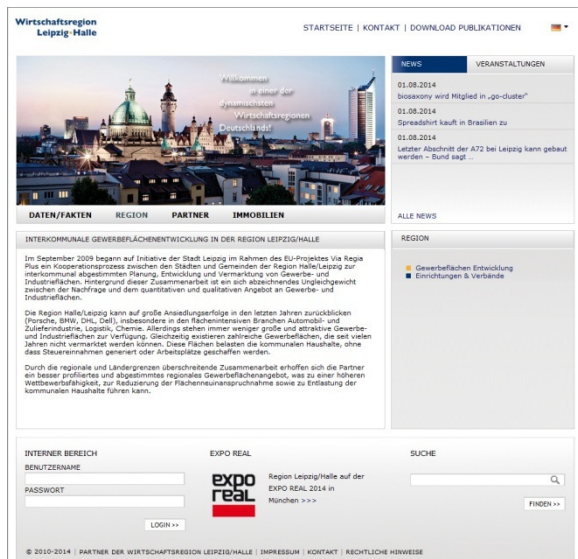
Wirtschaftsregion Leipzig·Halle

STARTSEITE | KONTAKT | DOWNLOAD PUBLIKATIONEN

Willkommen in einer der dynamischsten Wirtschaftsregionen Deutschlands!

NEWS | VERANSTALTUNGEN

01.08.2014
biosaxony wird Mitglied in „go-cluster"

01.08.2014
Spreadshirt kauft in Brasilien zu

01.08.2014
Letzter Abschnitt der A72 bei Leipzig kann gebaut werden – Bund sagt ..

ALLE NEWS

DATEN/FAKTEN | REGION | PARTNER | IMMOBILIEN

INTERKOMMUNALE GEWERBEFLÄCHENENTWICKLUNG IN DER REGION LEIPZIG/HALLE

Im September 2009 begann auf Initiative der Stadt Leipzig im Rahmen des EU-Projektes Via Regia Plus ein Kooperationsprozess zwischen den Städten und Gemeinden der Region Halle/Leipzig zur interkommunal abgestimmten Planung, Entwicklung und Vermarktung von Gewerbe- und Industrieflächen. Hintergrund dieser Zusammenarbeit ist ein sich abzeichnendes Ungleichgewicht zwischen der Nachfrage und dem quantitativen und qualitativen Angebot an Gewerbe- und Industrieflächen.

Die Region Halle/Leipzig kann auf große Ansiedlungserfolge in den letzten Jahren zurückblicken (Porsche, BMW, DHL, Dell), insbesondere in den flächenintensiven Branchen Automobil- und Zulieferindustrie, Logistik, Chemie. Allerdings stehen immer weniger große und attraktive Gewerbe- und Industrieflächen zur Verfügung. Gleichzeitig existieren zahlreiche Gewerbeflächen, die seit vielen Jahren nicht vermarktet werden können. Diese Flächen belasten die kommunalen Haushalte, ohne dass Steuereinnahmen generiert oder Arbeitsplätze geschaffen werden.

Durch die regionale und Ländergrenzen überschreitende Zusammenarbeit erhoffen sich die Partner ein besser profiliertes und abgestimmtes regionales Gewerbeflächenangebot, was zu einer höheren Wettbewerbsfähigkeit, zur Reduzierung der Flächenneuinanspruchnahme sowie zu Entlastung der kommunalen Haushalte führen kann.

REGION

Gewerbeflächen Entwicklung
Einrichtungen & Verbände

INTERNER BEREICH
BENUTZERNAME
PASSWORT
LOGIN >>

EXPO REAL
expo real
Region Leipzig/Halle auf der EXPO REAL 2014 in München >>>

SUCHE
FINDEN >>

© 2010-2014 | PARTNER DER WIRTSCHAFTSREGION LEIPZIG/HALLE | IMPRESSUM | KONTAKT | RECHTLICHE HINWEISE